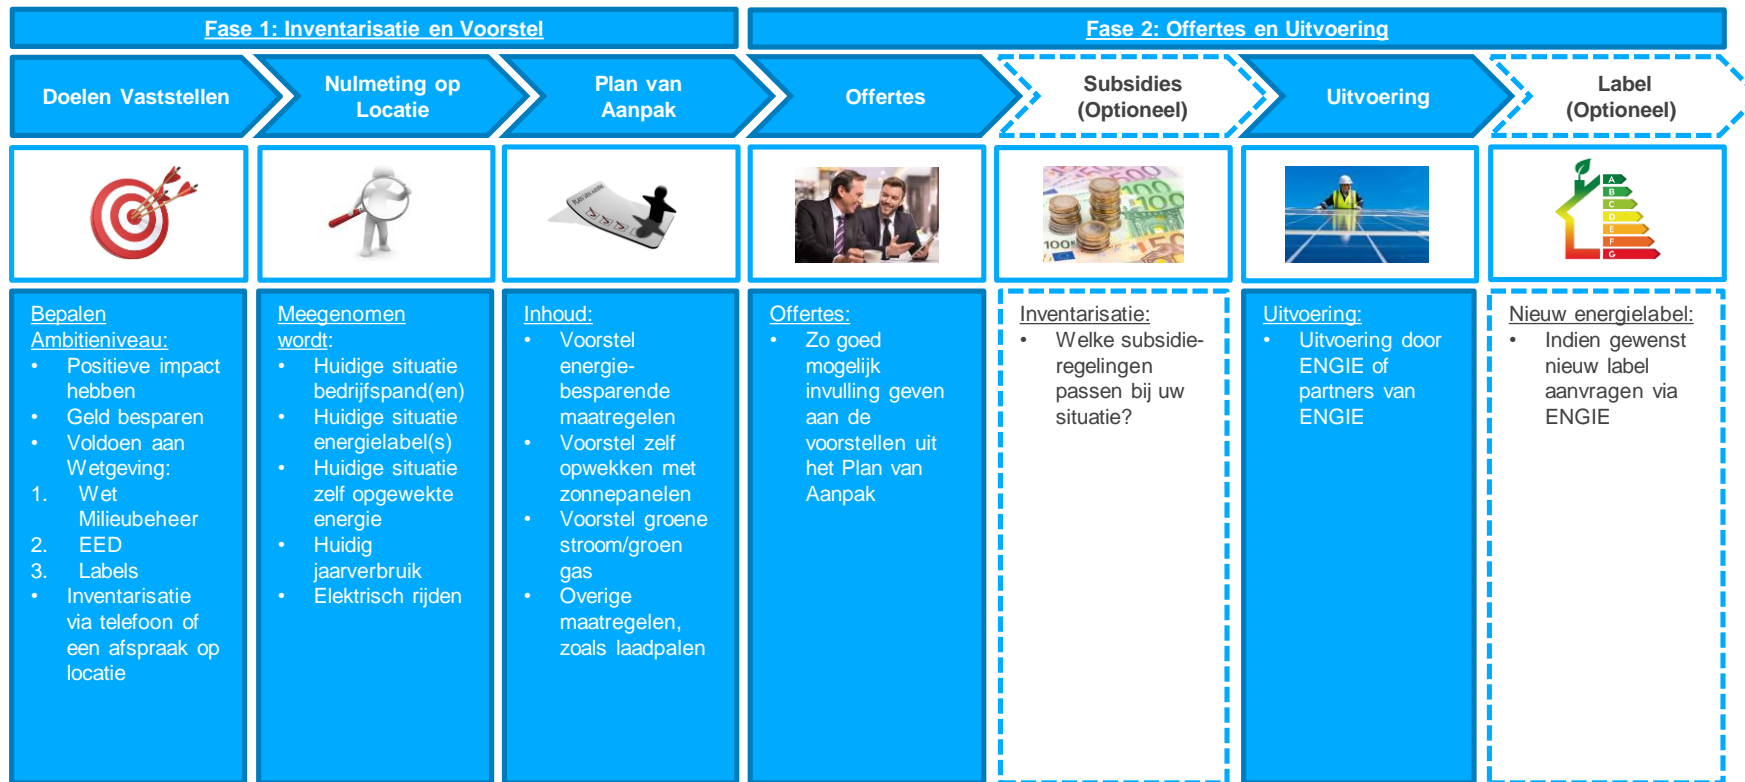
Fase 1: Inventarisatie en Voorstel

Fase 2: Offertes en Uitvoering

Doelen Vaststellen

Nulmeting op Locatie

Plan van Aanpak

Offertes

Subsidies (Optioneel)

Uitvoering

Label (Optioneel)

A
B
C
D
E
F
G

Bepalen Ambitieniveau:
• Positieve impact hebben
• Geld besparen
• Voldoen aan Wetgeving:
1. Wet Milieubeheer
2. EED
3. Labels
• Inventarisatie via telefoon of een afspraak op locatie

Meegenomen wordt:
• Huidige situatie bedrijfspand(en)
• Huidige situatie energielabel(s)
• Huidige situatie zelf opgewekte energie
• Huidig jaarverbruik
• Elektrisch rijden

Inhoud:
• Voorstel energiebesparende maatregelen
• Voorstel zelf opwekken met zonnepanelen
• Voorstel groene stroom/groen gas
• Overige maatregelen, zoals laadpalen

Offertes:
• Zo goed mogelijk invulling geven aan de voorstellen uit het Plan van Aanpak

Inventarisatie:
• Welke subsidieregelingen passen bij uw situatie?

Uitvoering:
• Uitvoering door ENGIE of partners van ENGIE

Nieuw energielabel:
• Indien gewenst nieuw label aanvragen via ENGIE